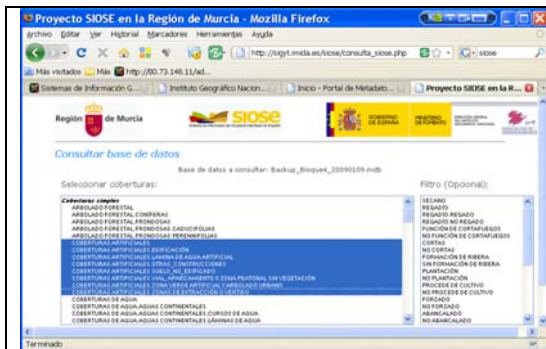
Proyecto SIOSE en la Región de Murcia - Mozilla Firefox

Archivo Editar Ver Historial Marcadores Herramientas Ayuda

http://sigyt.imida.es/siose/consulta_siose.php

siose

Más visitados Más http://80.73.148.11/ad...

Sistemas de Información G... | Instituto Geográfico Nacion... | Inicio - Portal de Metadato... | Proyecto SIOSE en la R...

Región de Murcia

siose

GOBIERNO DE ESPAÑA MINISTERIO DE FOMENTO

Consultar base de datos

Base de datos a consultar: Backup_Bloque4_20090109.mdb

Seleccionar coberturas:

Coberturas simples
ARBOLADO FORESTAL
ARBOLADO FORESTAL CONIFERAS
ARBOLADO FORESTAL FRONDOSAS
ARBOLADO FORESTAL FRONDOSAS CADUCIFOLIAS
ARBOLADO FORESTAL FRONDOSAS PERENNIFOLIAS
COBERTURAS ARTIFICIALES
COBERTURAS ARTIFICIALES EDIFICACIÓN
COBERTURAS ARTIFICIALES LÁMINAS DE AGUA ARTIFICIAL
COBERTURAS ARTIFICIALES OTRAS CONSTRUCCIONES
COBERTURAS ARTIFICIALES SUELO_NO_EDIFICADO
COBERTURAS ARTIFICIALES VIAL, APARCAMIENTO O ZONA PEATONAL SIN VEGETACIÓN
COBERTURAS ARTIFICIALES ZONA VERDE ARTIFICIAL Y ARBOLADO URBANO
COBERTURAS ARTIFICIALES ZONA DE EXTRACCIÓN O VERTIDO
COBERTURAS DE AGUA
COBERTURAS DE AGUA AGUAS CONTINENTALES
COBERTURAS DE AGUA AGUAS CONTINENTALES CURSOS DE AGUA
COBERTURAS DE AGUA AGUAS CONTINENTALES LÁMINAS DE AGUA

Filtro (Opcional):

SECANO
REGADO
REGADO REGADO
REGADO NO REGADO
FUNCIÓN DE CORTAFUEGOS
NO FUNCIÓN DE CORTAFUEGOS
CORTAS
NO CORTAS
FORMACIÓN DE RIBERA
SIN FORMACIÓN DE RIBERA
PLANTACIÓN
NO PLANTACIÓN
PROCESO DE CULTIVO
NO PROCESO DE CULTIVO
FORZADO
NO FORZADO
ABANCALADO
NO ABANCALADO

Terminado